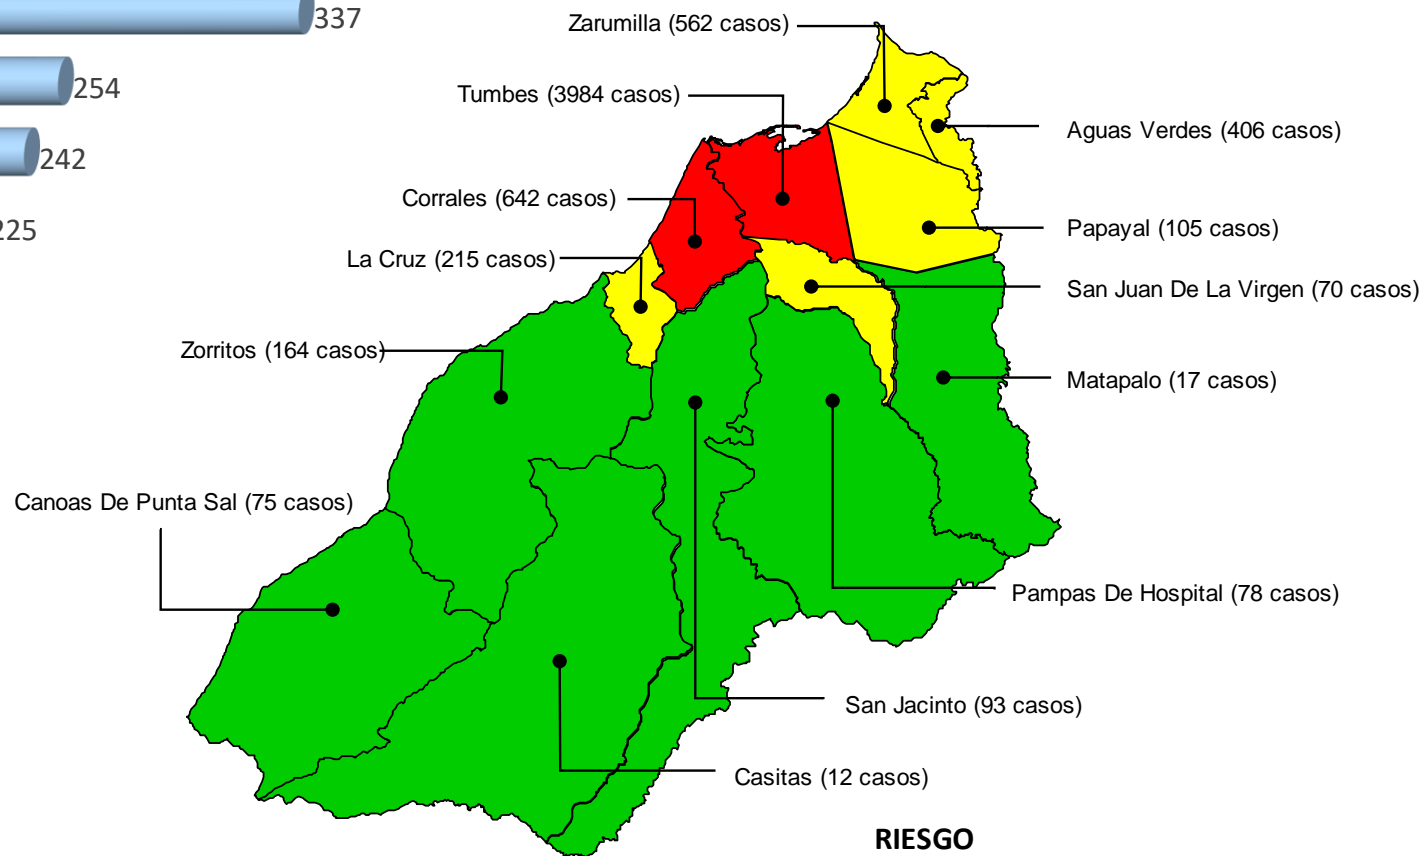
337
254
242
225

Zarumilla (562 casos)
Tumbes (3984 casos)
Aguas Verdes (406 casos)
Corrales (642 casos)
Papayal (105 casos)
La Cruz (215 casos)
San Juan De La Virgen (70 casos)
Zorritos (164 casos)
Matapalo (17 casos)
Canoas De Punta Sal (75 casos)
Pampas De Hospital (78 casos)
San Jacinto (93 casos)
Casitas (12 casos)

RIESGO